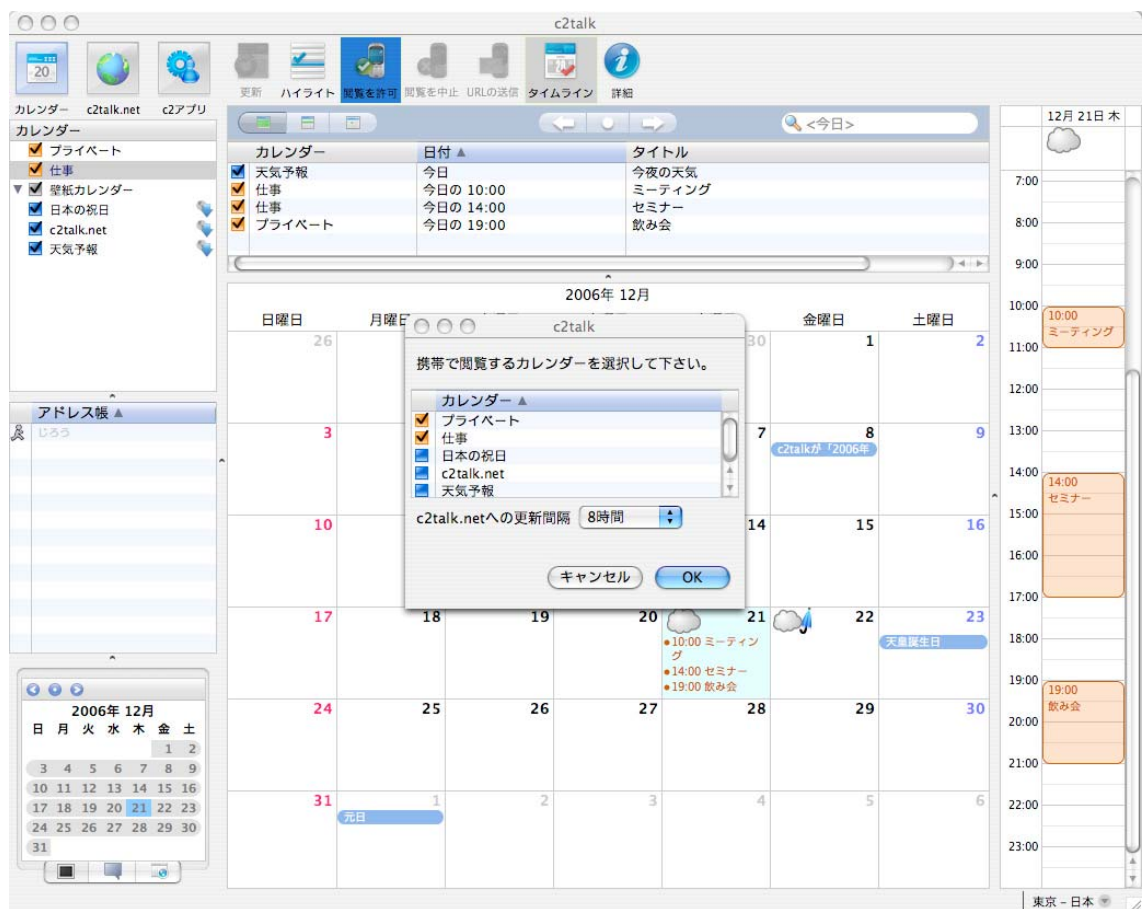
c2talk

20
カレンダー c2talk.net c2アプリ
更新 ハイライト 閲覧を許可 閲覧を中止 URLの送信 タイムライン 詳細

カレンダー
プライベート
仕事
壁紙カレンダー
日本の祝日
c2talk.net
天気予報

<今日>

| カレンダー | 日付 ▲ | タイトル |
|---|---|---|
| 天気予報 | 今日 | 今夜の天気 |
| 仕事 | 今日の 10:00 | ミーティング |
| 仕事 | 今日の 14:00 | セミナー |
| プライベート | 今日の 19:00 | 飲み会 |

2006年 12月
日曜日 月曜日 金曜日 土曜日
26 30 1 2
3 7 8 9
c2talkが「2006年
10 14 15 16
17 18 19 20 21 22 23
10:00 ミーティング
14:00 セミナー
19:00 飲み会
天皇誕生日
24 25 26 27 28 29 30
31 1 2 3 4 5 6
元日

c2talk
携帯で閲覧するカレンダーを選択して下さい。
カレンダー ▲
プライベート
仕事
日本の祝日
c2talk.net
天気予報
c2talk.netへの更新間隔 8時間
キャンセル OK

アドレス帳 ▲
じろう

2006年 12月
日 月 火 水 木 金 土
1 2
3 4 5 6 7 8 9
10 11 12 13 14 15 16
17 18 19 20 21 22 23
24 25 26 27 28 29 30
31

12月 21日 木
7:00
8:00
9:00
10:00
10:00 ミーティング
11:00
12:00
13:00
14:00
14:00 セミナー
15:00
16:00
17:00
18:00
19:00
19:00 飲み会
20:00
21:00
22:00
23:00
東京 - 日本